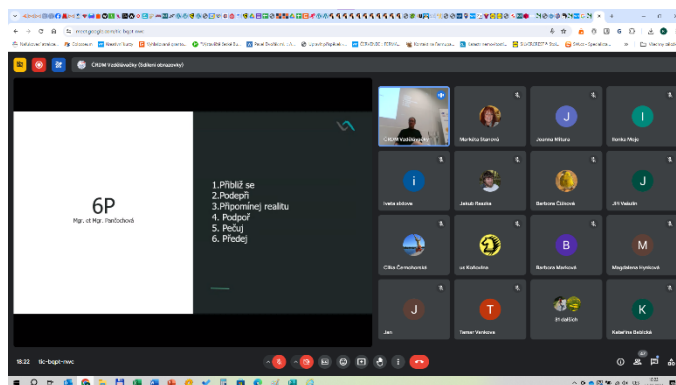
meet.google.com/tic-bqpt-nwc

ČRDM Vzdělávačky (Sdílení obrazovky)

6P
Mgr. et Mgr. Pančochová

1.Přibliž se
2.Podepři
3.Připomínej realitu
4. Podpoř
5. Pečuj
6. Předej

ČRDM Vzdělávačky
Markéta Slaninová
Jovana Wituro
Ronka Mejo
Ivana ... 
Jakub Rosíka
Barbora Čížková
Jiří Veliatin
Clika Černohorská
us Kořecaina
Barbora Marková
Magdaléna Hynková
Jan
Tamar Venkova
Ji dalších
Kateřina Balická

18:22 tic-bqpt-nwc